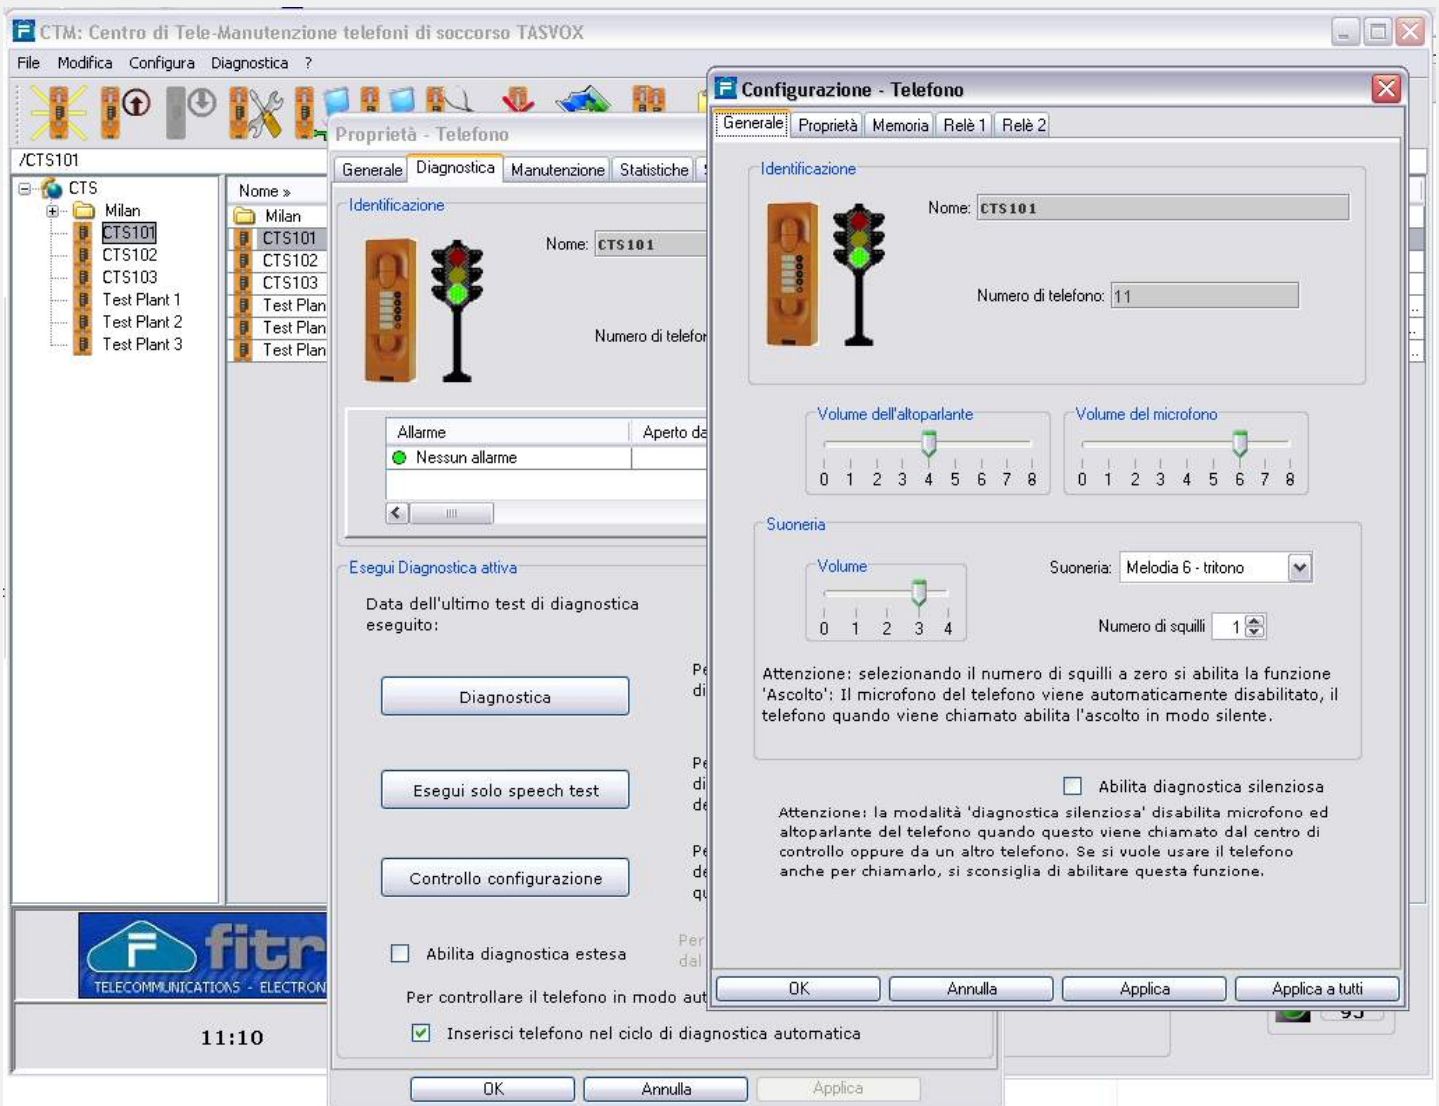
CTM: Centro di Tele-Manutenzione telefoni di soccorso TASVOX

File Modifica Configura Diagnostica ?

/CTS101

CTS
Milan
CTS101
CTS102
CTS103
Test Plant 1
Test Plant 2
Test Plant 3

Nome »
Milan
CTS101
CTS102
CTS103
Test Plan
Test Plan
Test Plan

fitr
TELECOMMUNICATIONS · ELECTRON

11:10

Proprietà - Telefono

Generale Diagnostica Manutenzione Statistiche

Identificazione

Nome: CTS101

Numero di telefor

| Allarme | Aperto da |
|---|---|
| Nessun allarme | |

Esegui Diagnostica attiva

Data dell'ultimo test di diagnostica eseguito:

Diagnostica

Esegui solo speech test

Controllo configurazione

Pe di

Pe di de

Pe de qu

Abilita diagnostica estesa

Per dal

Per controllare il telefono in modo aut

Inserisci telefono nel ciclo di diagnostica automatica

OK Annulla Applica

Configurazione - Telefono

Generale Proprietà Memoria Relè 1 Relè 2

Identificazione

Nome: CTS101

Numero di telefono: 11

Volume dell'altoparlante
0 1 2 3 4 5 6 7 8

Volume del microfono
0 1 2 3 4 5 6 7 8

Suoneria

Volume
0 1 2 3 4

Suoneria: Melodia 6 - tritono

Numero di squilli 1

Attenzione: selezionando il numero di squilli a zero si abilita la funzione 'Ascolto': Il microfono del telefono viene automaticamente disabilitato, il telefono quando viene chiamato abilita l'ascolto in modo silente.

Abilita diagnostica silenziosa

Attenzione: la modalità 'diagnostica silenziosa' disabilita microfono ed altoparlante del telefono quando questo viene chiamato dal centro di controllo oppure da un altro telefono. Se si vuole usare il telefono anche per chiamarlo, si sconsiglia di abilitare questa funzione.

OK Annulla Applica Applica a tutti

93